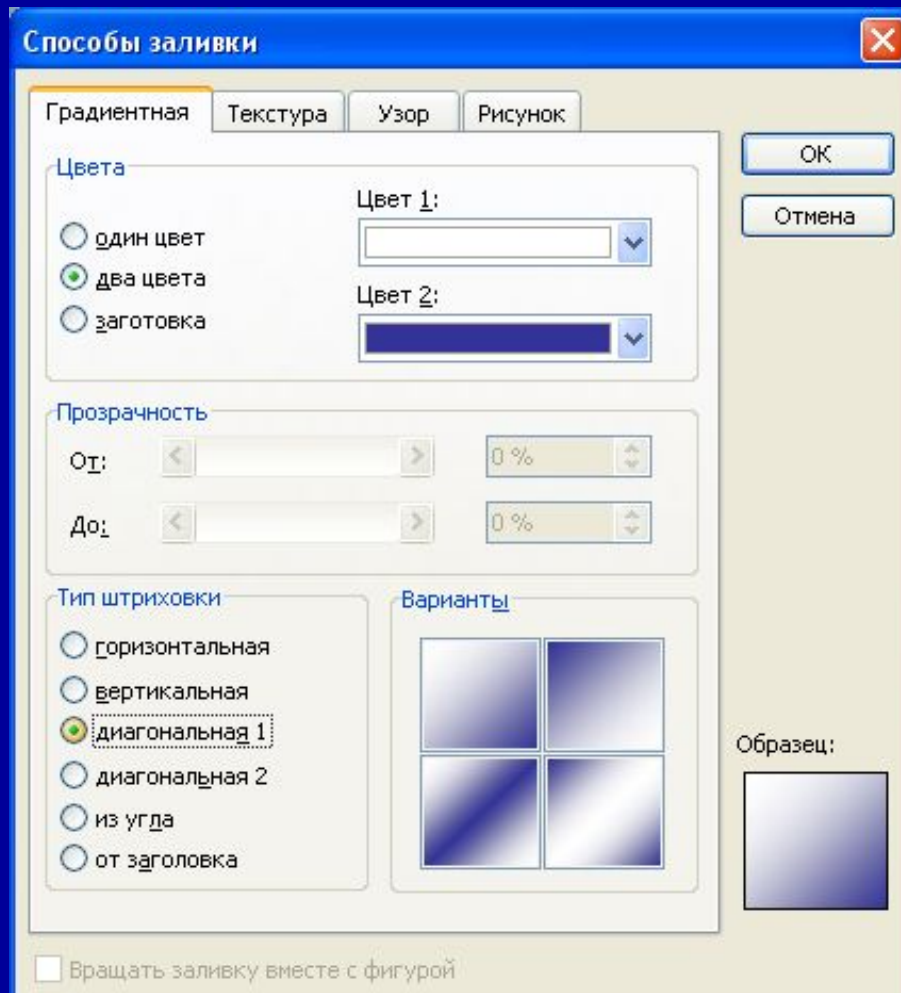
Способы заливки

Градиентная | Текстура | Узор | Рисунок

OK

Отмена

Цвета

один цвет
два цвета
заготовка

Цвет 1:

Цвет 2:

Прозрачность

От: 0 %

До: 0 %

Тип штриховки

горизонтальная
вертикальная
диагональная 1
диагональная 2
из угла
от заголовка

Варианты

Образец:

Вращать заливку вместе с фигурой